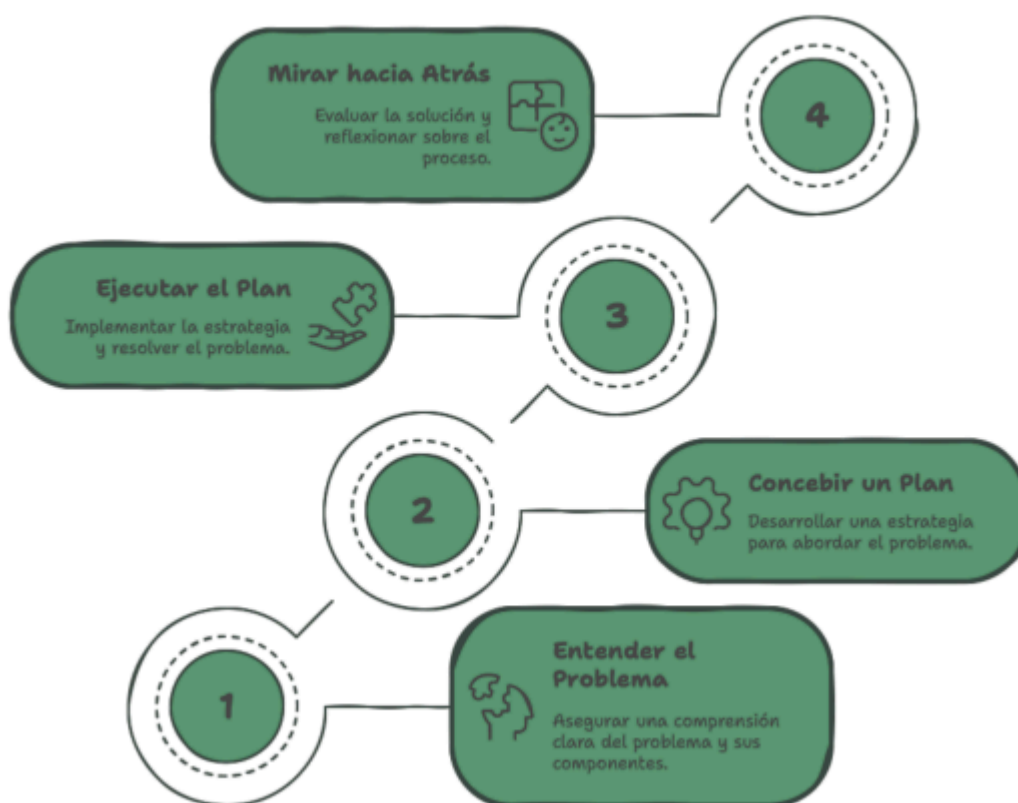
Mirar hacia Atrás

Evaluar la solución y reflexionar sobre el proceso.

4

Ejecutar el Plan

Implementar la estrategia y resolver el problema.

3

2

Concebir un Plan

Desarrollar una estrategia para abordar el problema.

1

Entender el Problema

Asegurar una comprensión clara del problema y sus componentes.